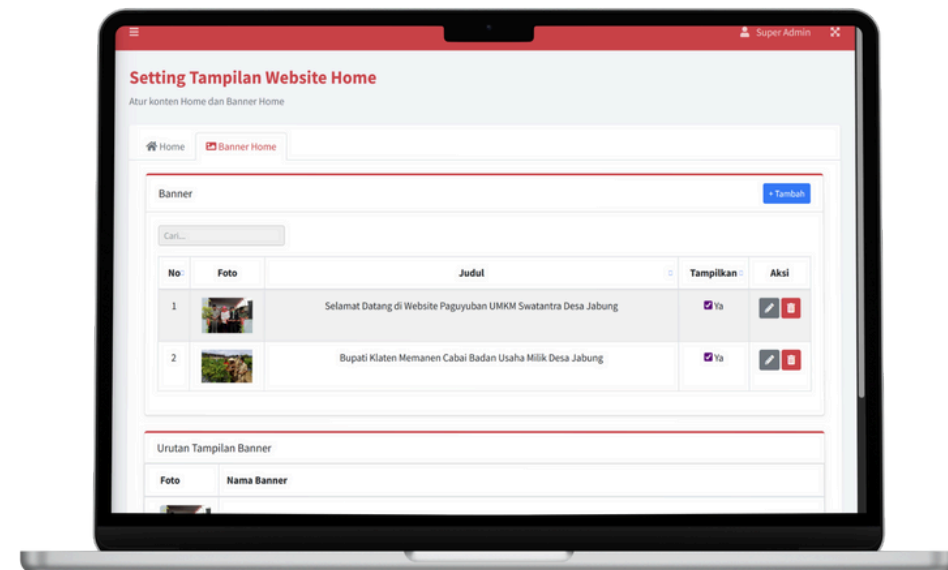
Super Admin

Setting Tampilan Website Home
Atur konten Home dan Banner Home

Home | Banner Home

Banner
+ Tambah

Cari...

| No | Foto | Judul | Tampilkan | Aksi |
|---|---|---|---|---|
| 1 | | Selamat Datang di Website Paguyuban UMKM Swatantra Desa Jabung | Ya | |
| 2 | | Bupati Klaten Memanen Cabai Badan Usaha Milik Desa Jabung | Ya | |

Urutan Tampilan Banner

| Foto | Nama Banner |
|---|---|